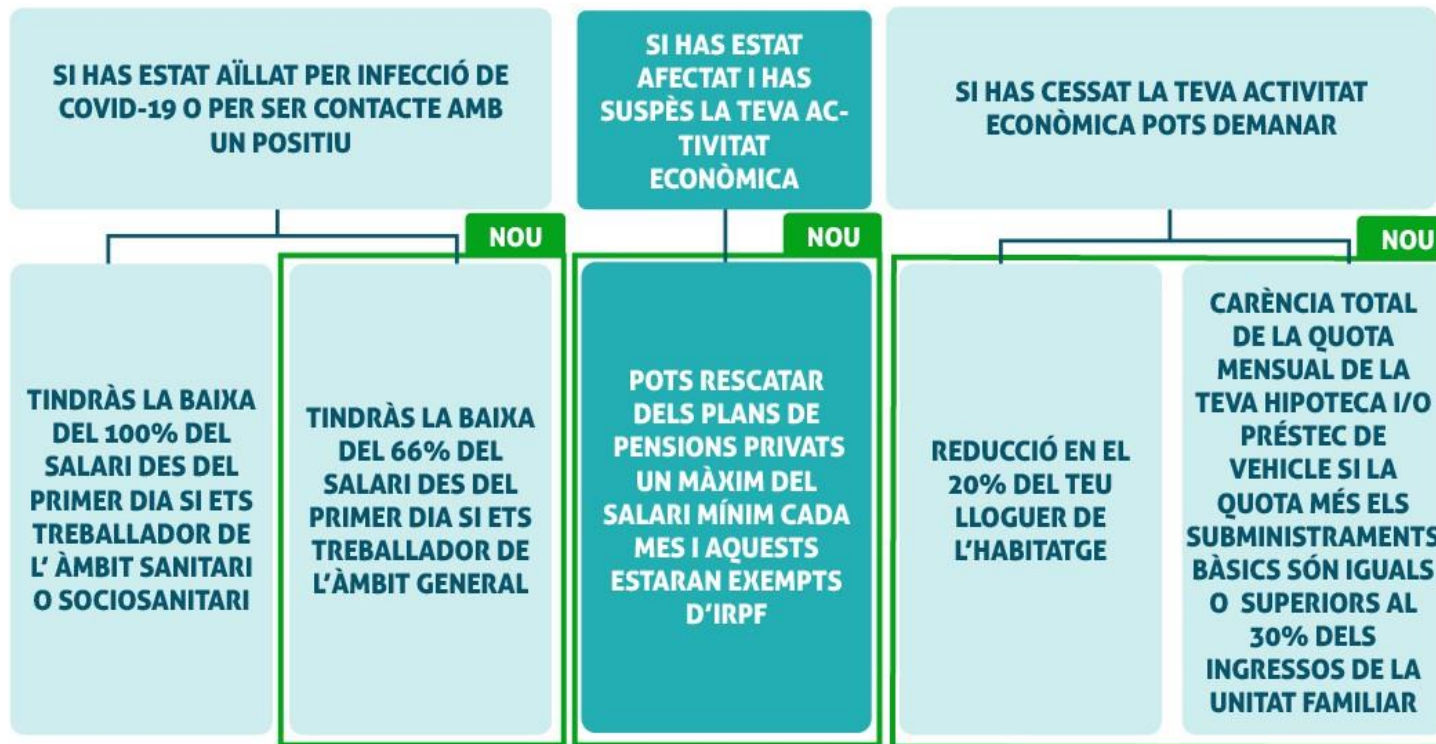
SI HAS ESTAT AÏLLAT PER INFECCIÓ DE COVID-19 O PER SER CONTACTE AMB UN POSITIU

SI HAS ESTAT AFECTAT I HAS SUSPÈS LA TEVA ACTIVITAT ECONÒMICA

SI HAS CESSAT LA TEVA ACTIVITAT ECONÒMICA POTS DEMANAR

NOU

NOU

NOU

TINDRÀS LA BAIXA DEL 100% DEL SALARI DES DEL PRIMER DIA SI ETS TREBALLADOR DE L' ÀMBIT SANITARI O SOCIOSANITARI

TINDRÀS LA BAIXA DEL 66% DEL SALARI DES DEL PRIMER DIA SI ETS TREBALLADOR DE L'ÀMBIT GENERAL

POTS RESCATAR DELS PLANS DE PENSIONS PRIVATS UN MÀXIM DEL SALARI MÍNIM CADA MES I AQUESTS ESTARAN EXEMPTS D'IRPF

REDUCCIÓ EN EL 20% DEL TEU LLOGUER DE L'HABITATGE

CARÈNCIA TOTAL DE LA QUOTA MENSUAL DE LA TEVA HIPOTECA I/O PRÉSTEC DE VEHICLE SI LA QUOTA MÉS ELS SUBMINISTRAMENTS BÀSICS SÓN IGUALS O SUPERIORS AL 30% DELS INGRESSOS DE LA UNITAT FAMILIAR